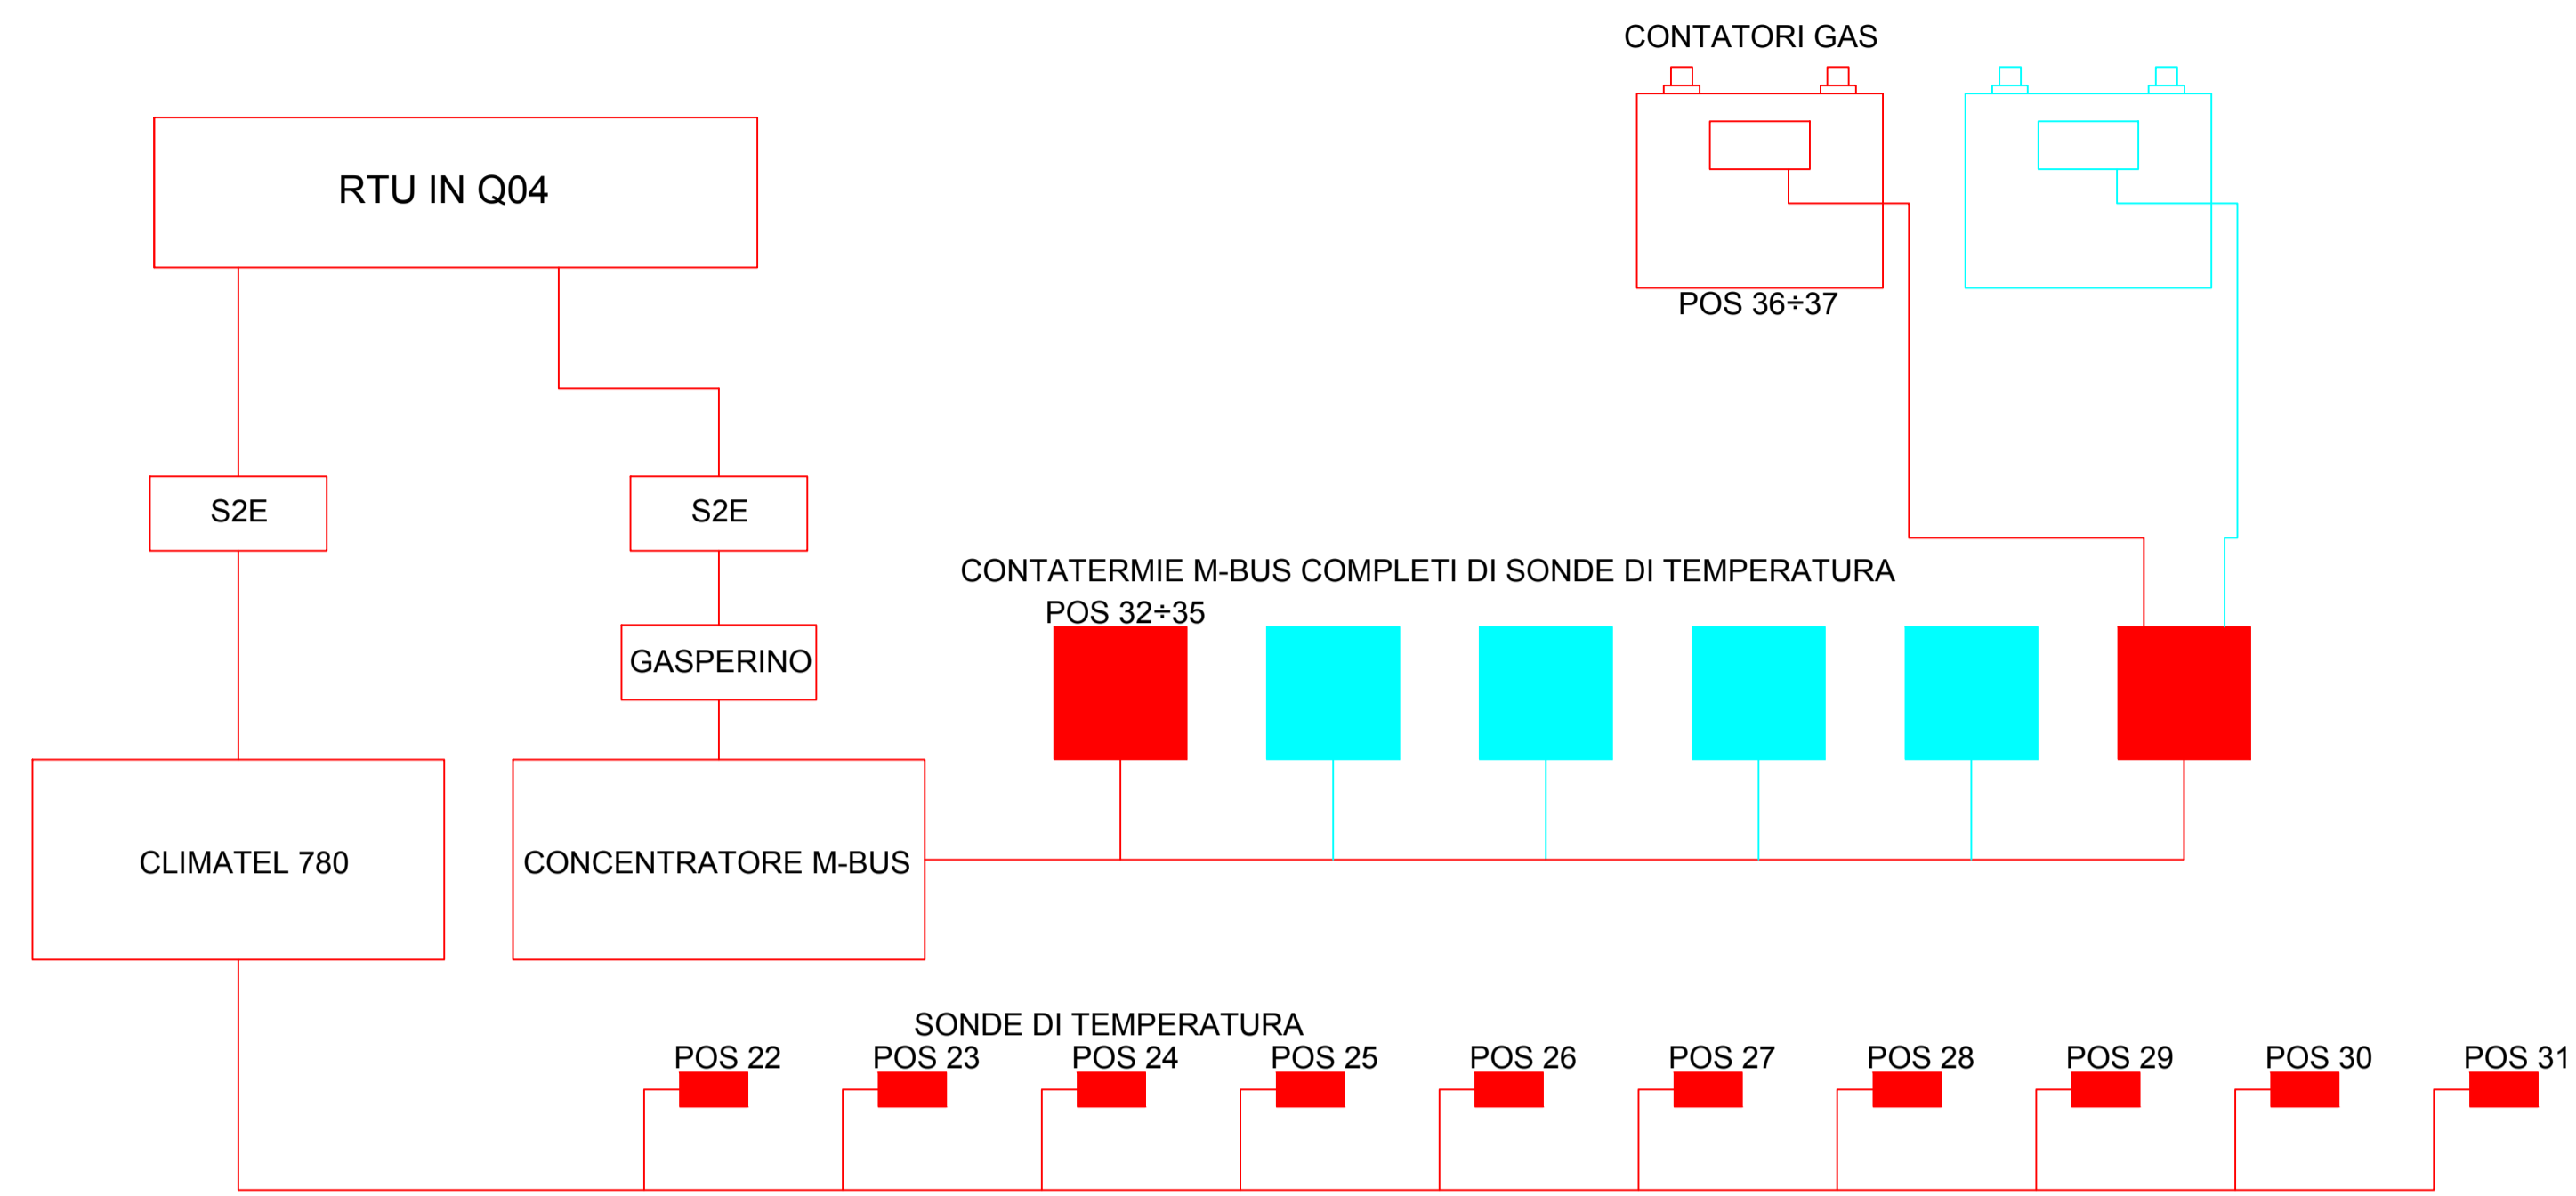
CONTATORI GAS

RTU IN Q04

POS 36÷37

S2E

S2E

CONTATERMIE M-BUS COMPLETI DI SONDE DI TEMPERATURA

POS 32÷35

GASPERINO

CLIMATEL 780

CONCENTRATORE M-BUS

SONDE DI TEMPERATURA

POS 22

POS 23

POS 24

POS 25

POS 26

POS 27

POS 28

POS 29

POS 30

POS 31